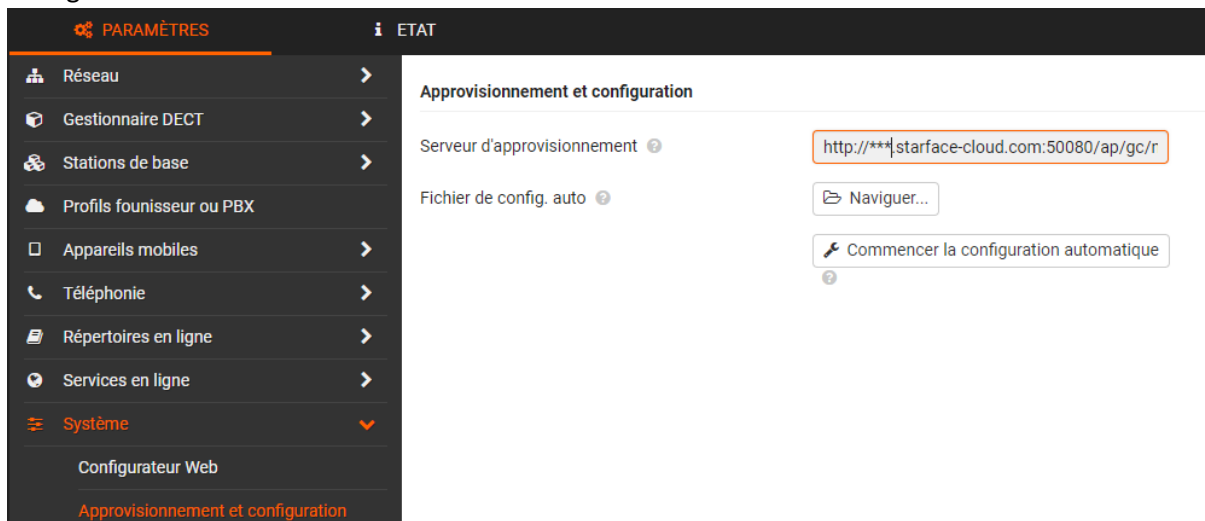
PARAMÈTRES
ETAT

Réseau
Gestionnaire DECT
Stations de base
Profils founisseur ou PBX
Appareils mobiles
Téléphonie
Répertoires en ligne
Services en ligne
Système
Configurateur Web
Approvisionnement et configuration

Approvisionnement et configuration

Serveur d'approvisionnement
http://***.starface-cloud.com:50080/ap/gc/r

Fichier de config. auto
Naviguer...

Commencer la configuration automatique